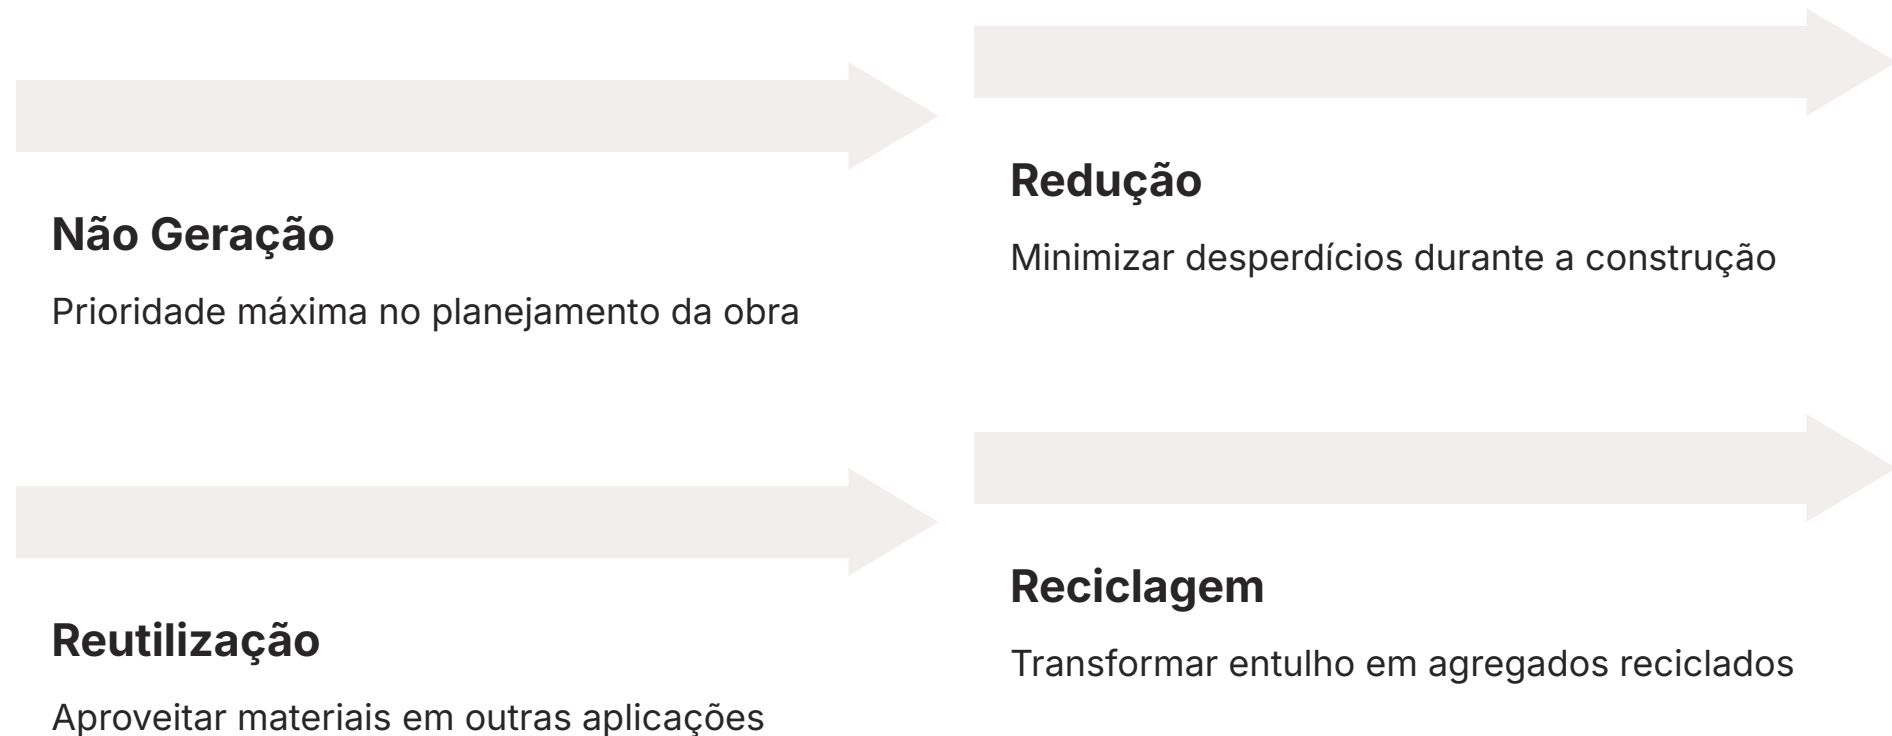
Não Geração

Prioridade máxima no planejamento da obra

Redução

Minimizar desperdícios durante a construção

Reutilização

Aproveitar materiais em outras aplicações

Reciclagem

Transformar entulho em agregados reciclados